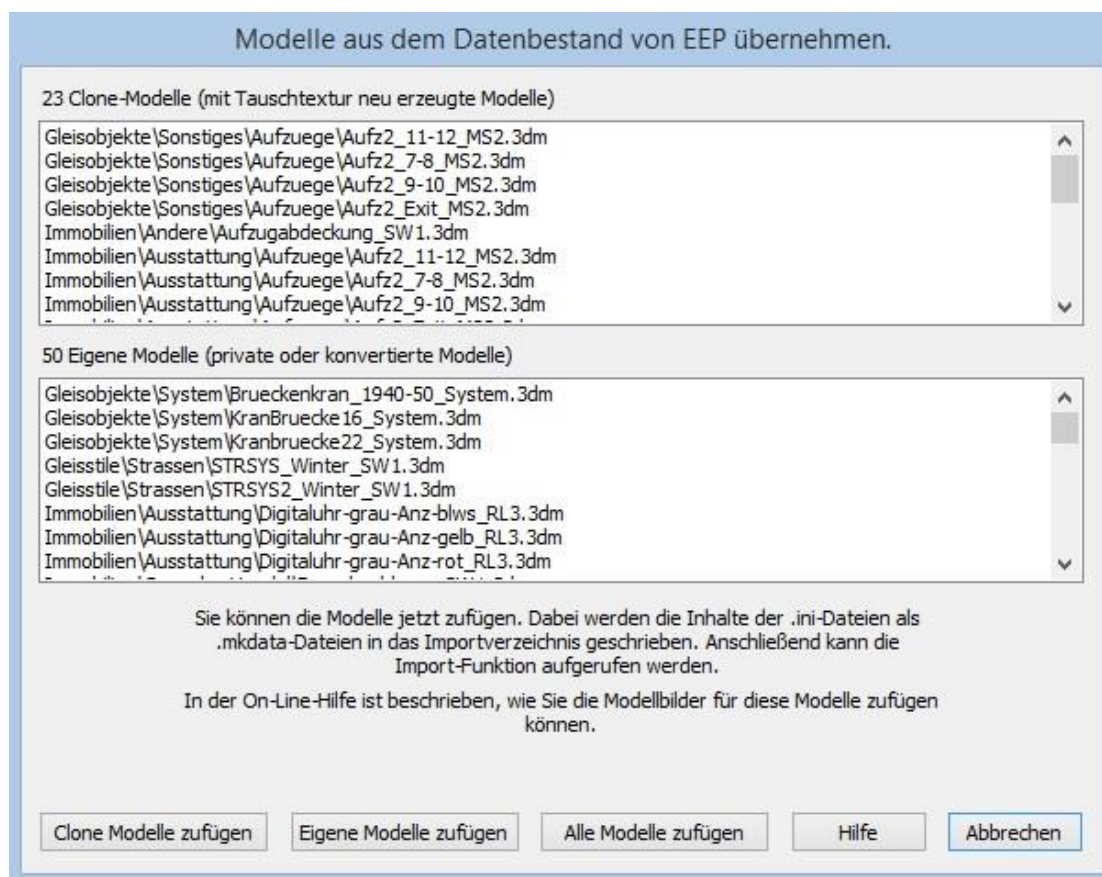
Modelle aus dem Datenbestand von EEP übernehmen.

23 Clone-Modelle (mit Tauschtextur neu erzeugte Modelle)

Gleisobjekte\Sonstiges\Aufzuege\Aufz2_11-12_MS2.3dm
Gleisobjekte\Sonstiges\Aufzuege\Aufz2_7-8_MS2.3dm
Gleisobjekte\Sonstiges\Aufzuege\Aufz2_9-10_MS2.3dm
Gleisobjekte\Sonstiges\Aufzuege\Aufz2_Exit_MS2.3dm
Immobilien\Andere\Aufzugabdeckung_SW1.3dm
Immobilien\Ausstattung\Aufzuege\Aufz2_11-12_MS2.3dm
Immobilien\Ausstattung\Aufzuege\Aufz2_7-8_MS2.3dm
Immobilien\Ausstattung\Aufzuege\Aufz2_9-10_MS2.3dm
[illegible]

50 Eigene Modelle (private oder konvertierte Modelle)

Gleisobjekte\System\Brueckenkran_1940-50_System.3dm
Gleisobjekte\System\KranBruecke16_System.3dm
Gleisobjekte\System\Kranbruecke22_System.3dm
Gleisstile\Strassen\STRSYS_Winter_SW1.3dm
Gleisstile\Strassen\STRSYS2_Winter_SW1.3dm
Immobilien\Ausstattung\Digitaluhr-grau-Anz-blws_RL3.3dm
Immobilien\Ausstattung\Digitaluhr-grau-Anz-gelb_RL3.3dm
Immobilien\Ausstattung\Digitaluhr-grau-Anz-rot_RL3.3dm
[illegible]

Sie können die Modelle jetzt zufügen. Dabei werden die Inhalte der .ini-Dateien als .mkdata-Dateien in das Importverzeichnis geschrieben. Anschließend kann die Import-Funktion aufgerufen werden.

In der On-Line-Hilfe ist beschrieben, wie Sie die Modellbilder für diese Modelle zufügen können.

Clone Modelle zufügen | Eigene Modelle zufügen | Alle Modelle zufügen | Hilfe | Abbrechen